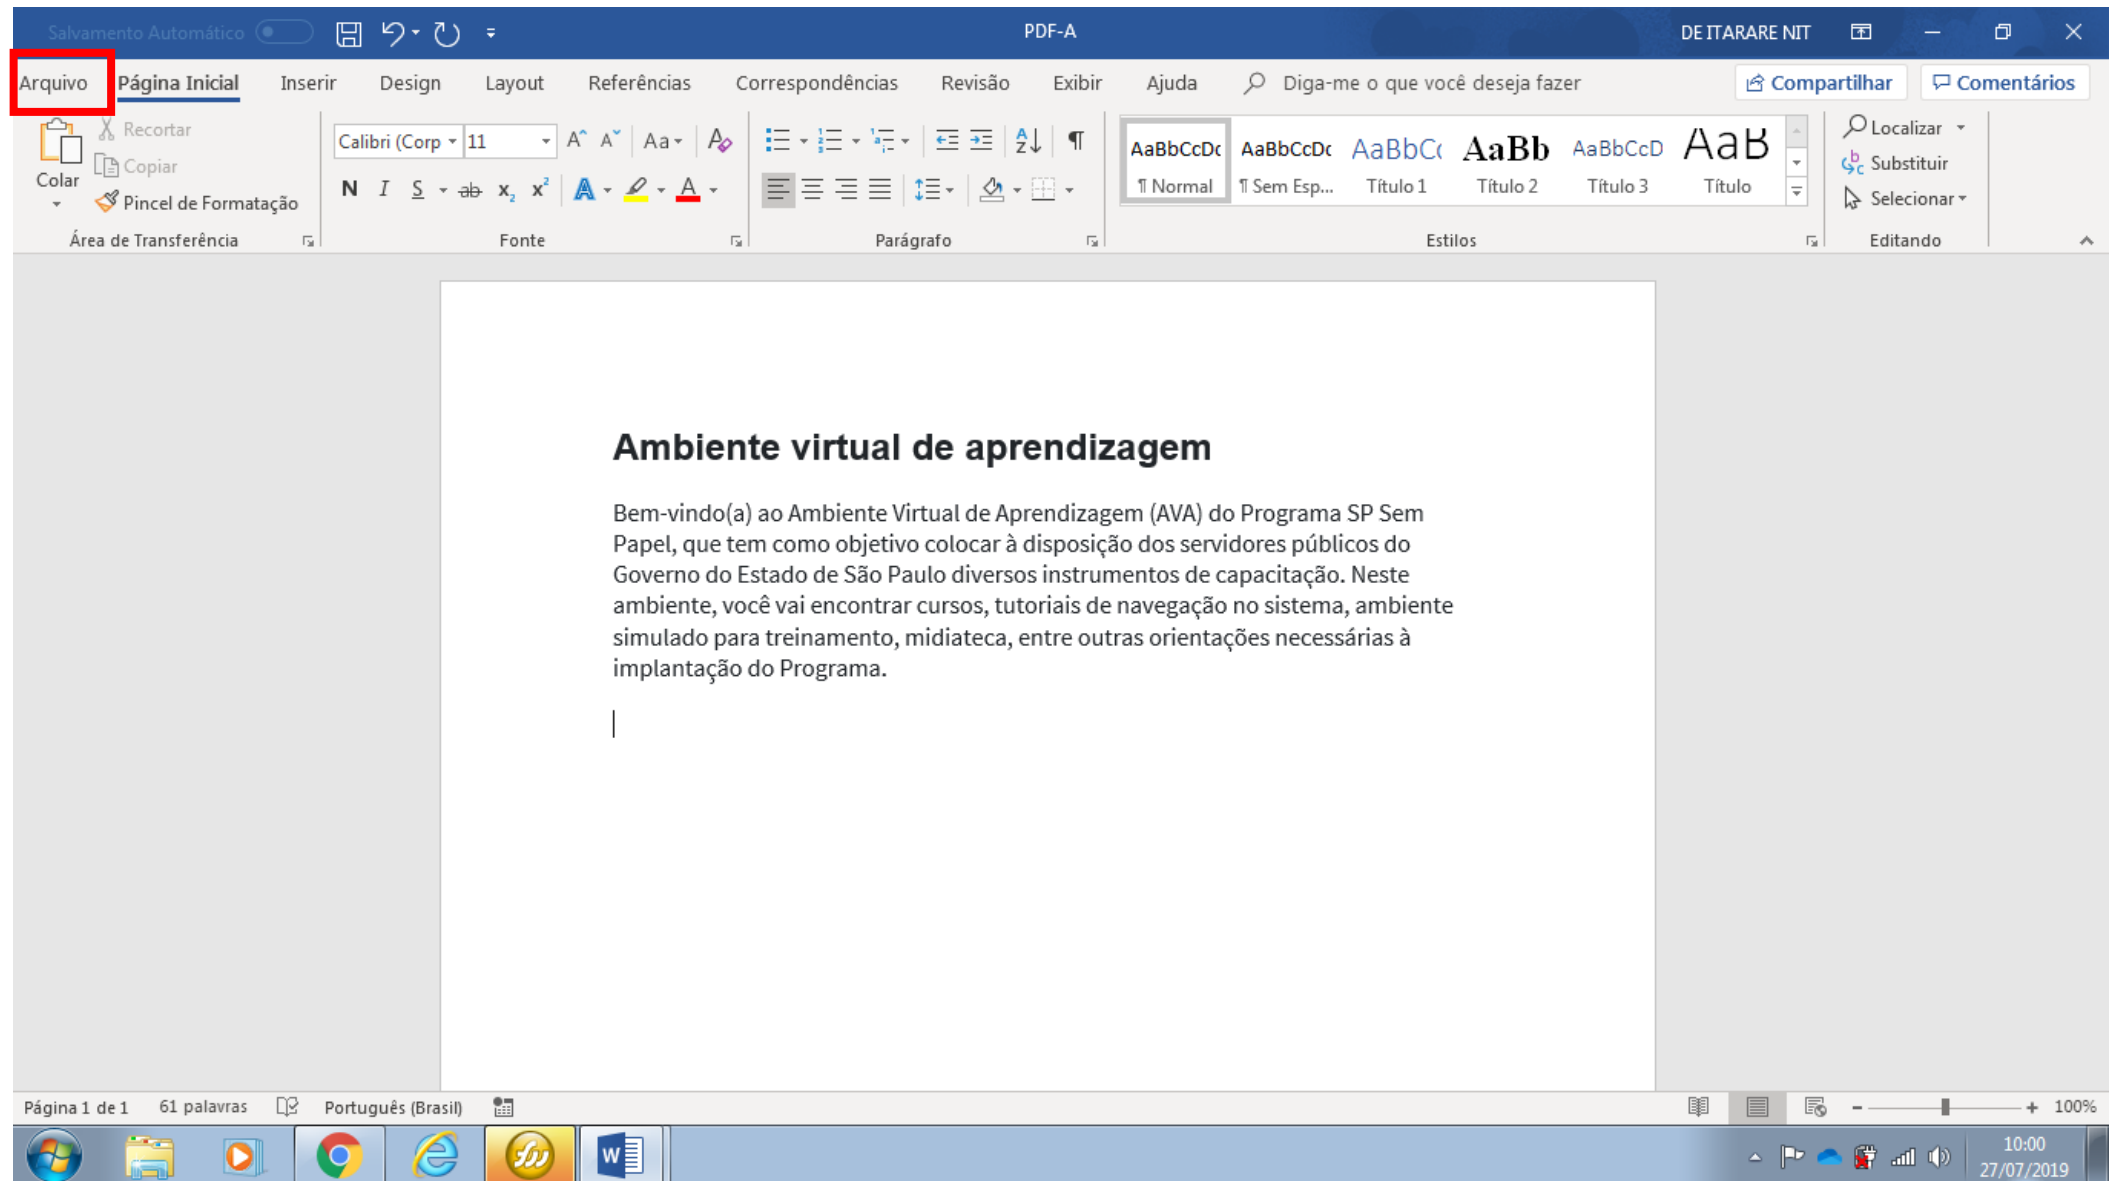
Salvamento Automático PDF-A DE ITARARE NIT

Arquivo Página Inicial Inserir Design Layout Referências Correspondências Revisão Exibir Ajuda Diga-me o que você deseja fazer Compartilhar Comentários

Colar Recortar Copiar Pincel de Formatação Área de Transferência

Calibri (Corp 11 Aa N I S ab $x_2$ $x^2$ A Fonte

Parágrafo

AaBbCcDc ¶ Normal AaBbCcDc ¶ Sem Esp... AaBbC( Título 1 AaBb Título 2 AaBbCcD Título 3 AaB Título Estilos

Localizar Substituir Selecionar Editando

Ambiente virtual de aprendizagem

Bem-vindo(a) ao Ambiente Virtual de Aprendizagem (AVA) do Programa SP Sem Papel, que tem como objetivo colocar à disposição dos servidores públicos do Governo do Estado de São Paulo diversos instrumentos de capacitação. Neste ambiente, você vai encontrar cursos, tutoriais de navegação no sistema, ambiente simulado para treinamento, midiateca, entre outras orientações necessárias à implantação do Programa.

Página 1 de 1 61 palavras Português (Brasil) 100%

10:00 27/07/2019